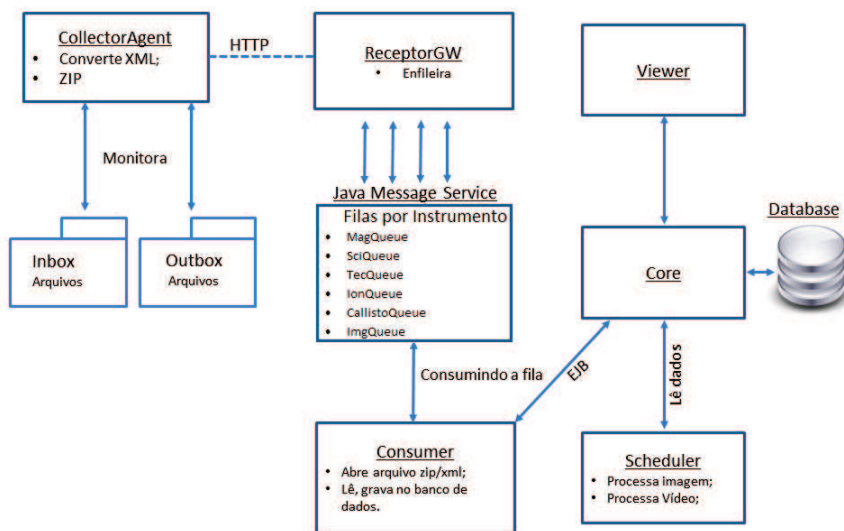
CollectorAgent
- Converte XML;
- ZIP

HTTP

ReceptorGW
- Enfileira

Viewer

Monitora

Java Message Service

Filas por Instrumento
- MagQueue
- SciQueue
- TecQueue
- IonQueue
- CallistoQueue
- ImgQueue

Database

Inbox
Arquivos

Outbox
Arquivos

Core

EJB

Consumindo a fila

Lê dados

Consumer
- Abre arquivo zip/xml;
- Lê, grava no banco de dados.

Scheduler
- Processa imagem;
- Processa Vídeo;